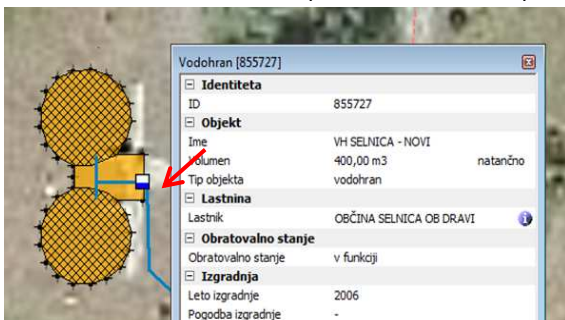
Vodohran [855727]

⊟ Identiteta

| | | |
|---|---|---|
| ID | 855727 | |

⊟ Objekt

| | | |
|---|---|---|
| Ime | VH SELNICA - NOVI | |
| Volumen | 400,00 m3 | natančno |
| Tip objekta | vodohran | |

⊟ Lastnina

| | | |
|---|---|---|
| Lastnik | OBČINA SELNICA OB DRAVI | |

⊟ Obratovalno stanje

| | | |
|---|---|---|
| Obratovalno stanje | v funkciji | |

⊟ Izgradnja

| | | |
|---|---|---|
| Leto izgradnje | 2006 | |
| Pogodba izgradnje | - | |